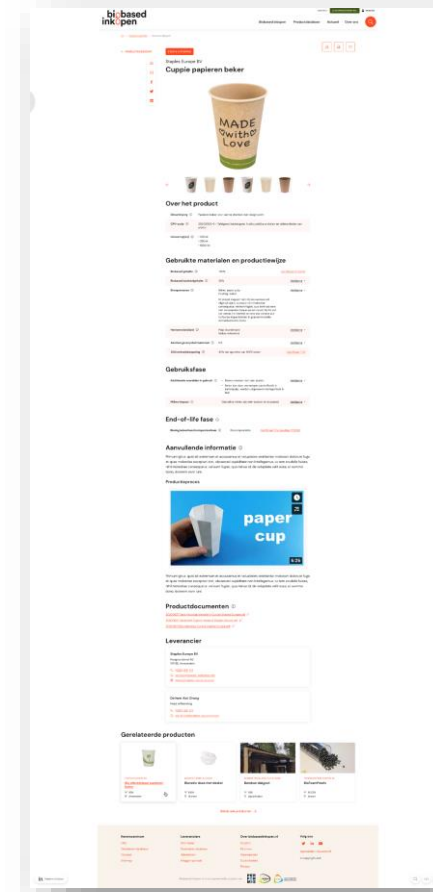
biobased inkopen

Biobased inkopen Productdatabase Actueel Over ons

Staples Europe BV

Cuppie papieren beker

MADE with Love

Over het product

Gebruikte materialen en productiewijze

Gebruiksfase

End-of-life fase

Aanvullende informatie

Productproces

paper cup

Productdocumenten

Leverancier

Staples Europe BV

Gerelateerde producten